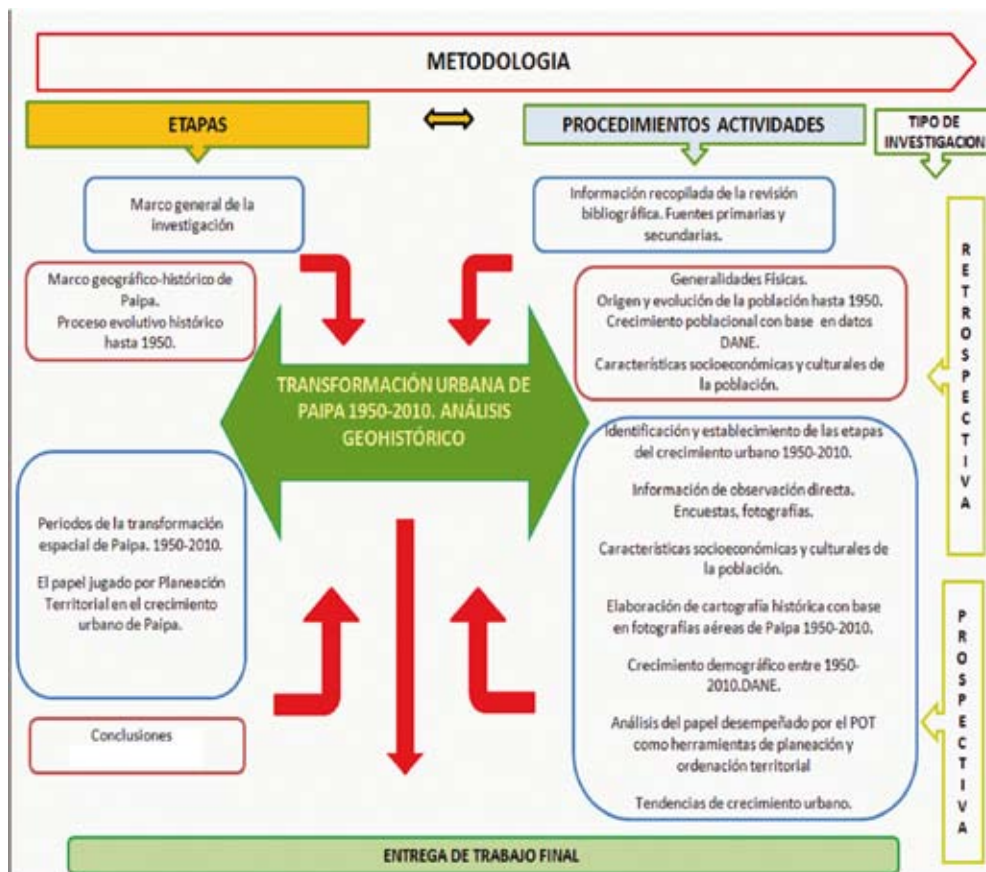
METODOLOGIA

ETAPAS

PROCEDIMIENTOS ACTIVIDADES

TIPO DE INVESTIGACION

Marco general de la investigación

Información recopilada de la revisión bibliográfica. Fuentes primarias y secundarias.

Marco geográfico-histórico de Paipa.
Proceso evolutivo histórico hasta 1950.

Generalidades Físicas.
Origen y evolución de la población hasta 1950.
Crecimiento poblacional con base en datos DANE.
Características socioeconómicas y culturales de la población.

RETROSPECTIVA

TRANSFORMACIÓN URBANA DE PAIPA 1950-2010. ANÁLISIS GEOHISTÓRICO

Identificación y establecimiento de las etapas del crecimiento urbano 1950-2010.

Información de observación directa. Encuestas, fotografías.

Características socioeconómicas y culturales de la población.

Elaboración de cartografía histórica con base en fotografías aéreas de Paipa 1950-2010.

Crecimiento demográfico entre 1950-2010.DANE.

Análisis del papel desempeñado por el POT como herramientas de planeación y ordenación territorial

Tendencias de crecimiento urbano.

Periodos de la transformación espacial de Paipa. 1950-2010.

El papel jugado por Planeación Territorial en el crecimiento urbano de Paipa.

PROSPECTIVA

Conclusiones

ENTREGA DE TRABAJO FINAL